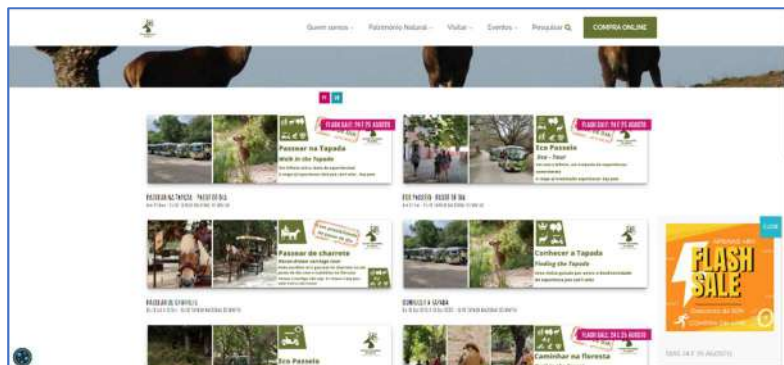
Quem somos · Património Natural · Visitar · Eventos · Pesquisar

COMPRA ONLINE

PT EN

FLASH SALE 24 E 25 AGOSTO

Passear na Tapada

Walk in the Tapada

PASSEAR NA TAPADA - PASSE DE DIA

FLASH SALE 24 E 25 AGOSTO

Eco Passeio

Eco - Tour

ECO PASSEIO - BILHETE DIA

Passear de charrete

PASSEAR DE CHARRETE

Conhecer a Tapada

Finding the Tapada

CONHECER A TAPADA

CLOSE

FLASH SALE

Eco Passeio

FLASH SALE 24 E 25 AGOSTO

Caminhar na floresta